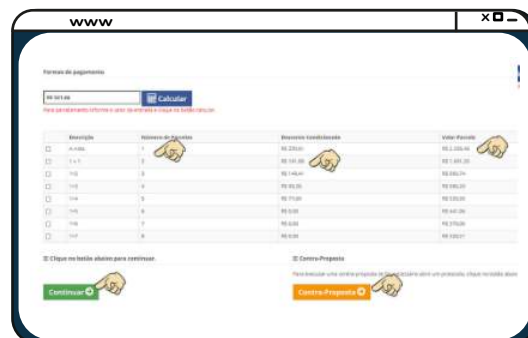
www

Formas de pagamento

R$ 5.013,66

Calcular

Para parcelamento informe o valor da entrada e clique no botão calcular.

| | Descrição | Número de Parcelas | Desconto Condicionado | Valor Parcela |
|---|---|---|---|---|
| | A vista | 1 | R$ 228,61 | R$ 2.286,46 |
| | 1 + 1 | 2 | R$ 191,88 | R$ 1.651,35 |
| | 1+2 | 3 | R$ 148,41 | R$ 880,74 |
| | 1+3 | 4 | R$ 95,55 | R$ 599,20 |
| | 1+4 | 5 | R$ 71,00 | R$ 535,05 |
| | 1+5 | 6 | R$ 0,00 | R$ 441,36 |
| | 1+6 | 7 | R$ 0,00 | R$ 379,08 |
| | 1+7 | 8 | R$ 0,00 | R$ 330,01 |

Clique no botão abaixo para continuar.

Continuar

Contra-Proposta

Para executar uma contra-proposta se for necessário abrir um protocolo, clique no botão abaixo

Contra-Proposta